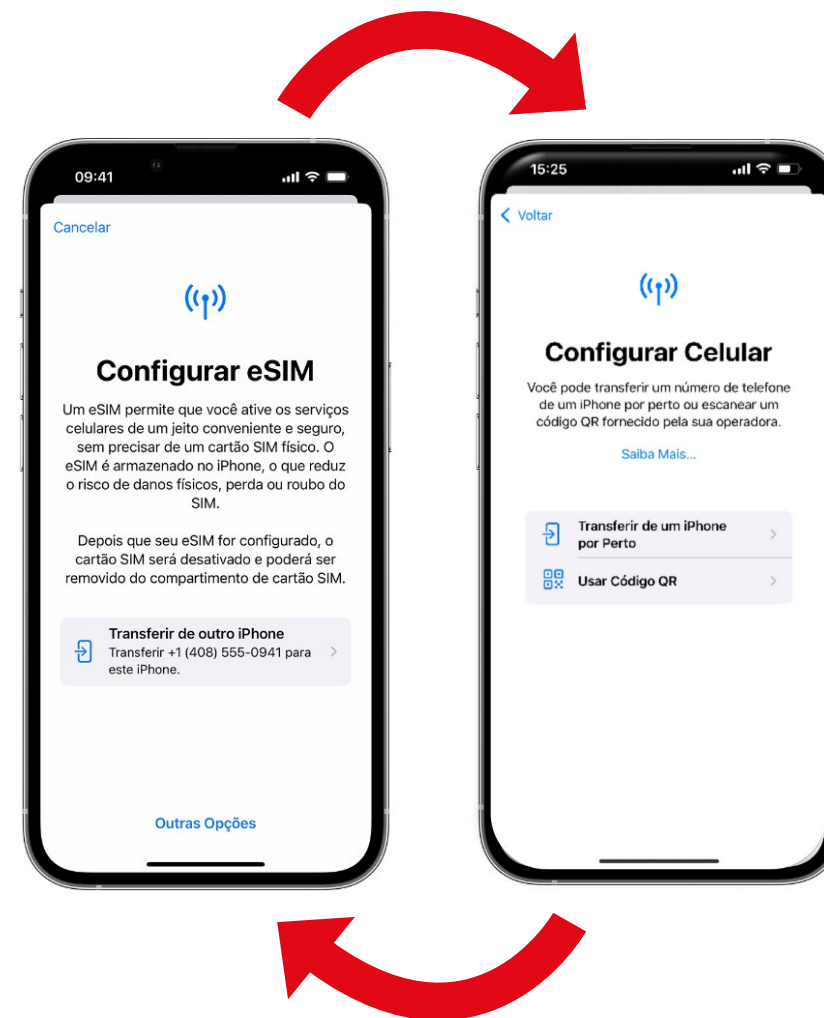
09:41

Cancelar

Configurar eSIM

Um eSIM permite que você ative os serviços celulares de um jeito conveniente e seguro, sem precisar de um cartão SIM físico. O eSIM é armazenado no iPhone, o que reduz o risco de danos físicos, perda ou roubo do SIM.

Depois que seu eSIM for configurado, o cartão SIM será desativado e poderá ser removido do compartimento de cartão SIM.

Transferir de outro iPhone
Transferir +1 (408) 555-0941 para este iPhone.

Outras Opções

15:25

Voltar

Configurar Celular

Você pode transferir um número de telefone de um iPhone por perto ou escanear um código QR fornecido pela sua operadora.

Saiba Mais...

Transferir de um iPhone por Perto

Usar Código QR